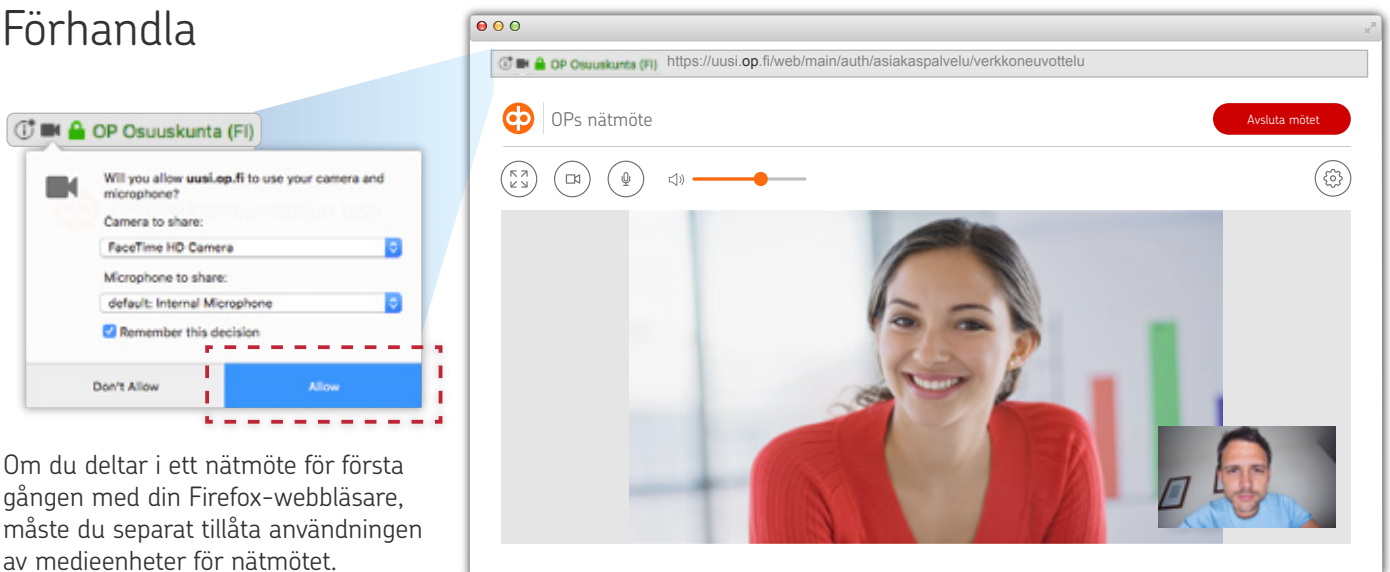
Förhandla

OP Osuuskunta (FI)

Will you allow **uusi.op.fi** to use your camera and microphone?

Camera to share:

FaceTime HD Camera

Microphone to share:

default: Internal Microphone

Remember this decision

Don't Allow

Allow

Om du deltar i ett nätmöte för första gången med din Firefox-webbläsare, måste du separat tillåta användningen av medieenheter för nätmötet.

OP Osuuskunta (FI) https://uusi.op.fi/web/main/auth/asiakaspalvelu/verkkoneuvottelu

OPs nätmöte

Avsluta mötet